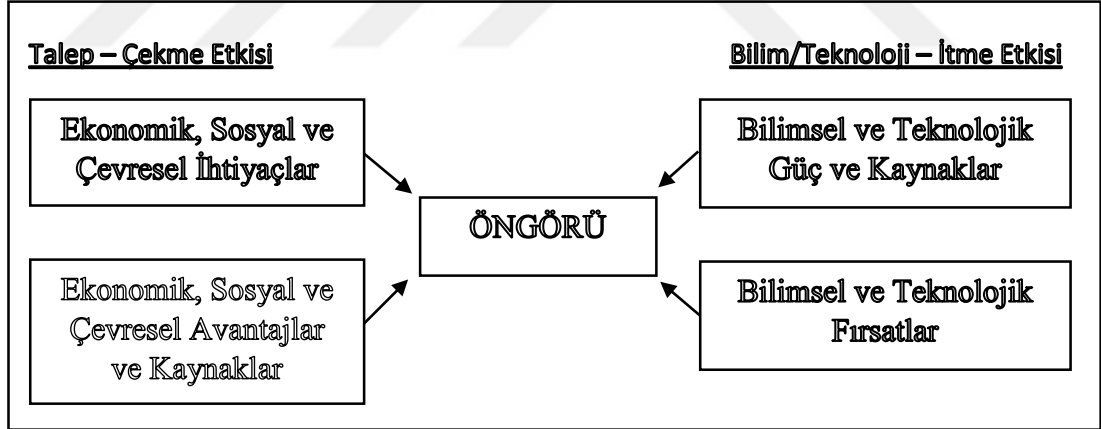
Talep – Çekme Etkisi

Bilim/Teknoloji – İtme Etkisi

Ekonomik, Sosyal ve Çevresel İhtiyaçlar

Bilimsel ve Teknolojik Güç ve Kaynaklar

ÖNGÖRÜ

Ekonomik, Sosyal ve Çevresel Avantajlar ve Kaynaklar

Bilimsel ve Teknolojik Fırsatlar